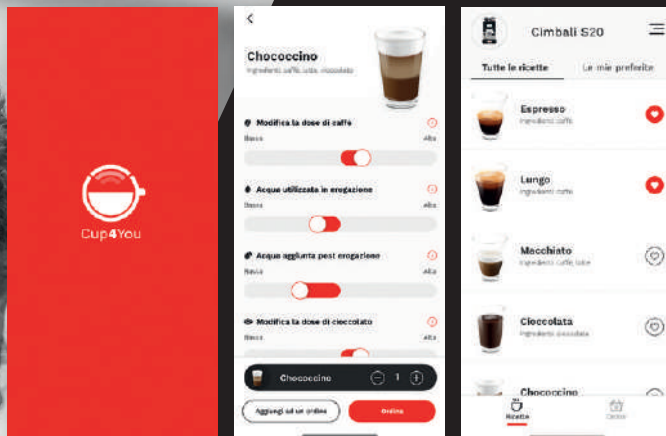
Cup4You

<

Chococcino
Ingredienti: caffè, latte, cioccolato

Modifica la dose di caffè
Bassa
Alta

Acqua utilizzata in erogazione
Bassa
Alta

Acqua aggiunta post erogazione
Bassa
Alta

Modifica la dose di cioccolato
Bassa
Alta

Chococcino
1

Aggiungi ad un ordine
Ordina

Cimbali S20

Tutte le ricette
Le mie preferite

Espresso
Ingredienti: caffè

Lungo
Ingredienti: caffè

Macchiato
Ingredienti: caffè, latte

Cioccolata
Ingredienti: cioccolata

Chococcino

Ricette
Ordini